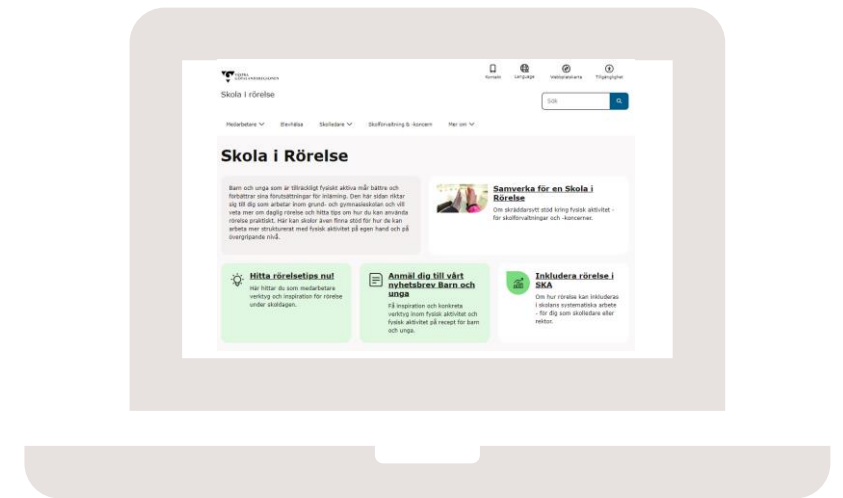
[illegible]

Kontakt Language Webbplatskarta Tillgänglighet

Skola i rörelse

Sök

Medarbetare Elevhälsa Skolledare Skolförvaltning & -koncern Mer om

Skola i Rörelse

Barn och unga som är tillräckligt fysiskt aktiva mår bättre och förbättrar sina förutsättningar för inlärning. Den här sidan riktar sig till dig som arbetar inom grund- och gymnasieskolan och vill veta mer om daglig rörelse och hitta tips om hur du kan använda rörelse praktiskt. Här kan skolor även finna stöd för hur de kan arbeta mer strukturerat med fysisk aktivitet på egen hand och på övergripande nivå.

Samverka för en Skola i Rörelse

Om skräddarsytt stöd kring fysisk aktivitet - för skolförvaltningar och -koncerner.

Hitta rörelsetips nu!

Här hittar du som medarbetare verktyg och inspiration för rörelse under skoldagen.

Anmäl dig till vårt nyhetsbrev Barn och unga

Få inspiration och konkreta verktyg inom fysisk aktivitet och fysisk aktivitet på recept för barn och unga.

Inkludera rörelse i SKA

Om hur rörelse kan inkluderas i skolans systematiska arbete - för dig som skolledare eller rektor.